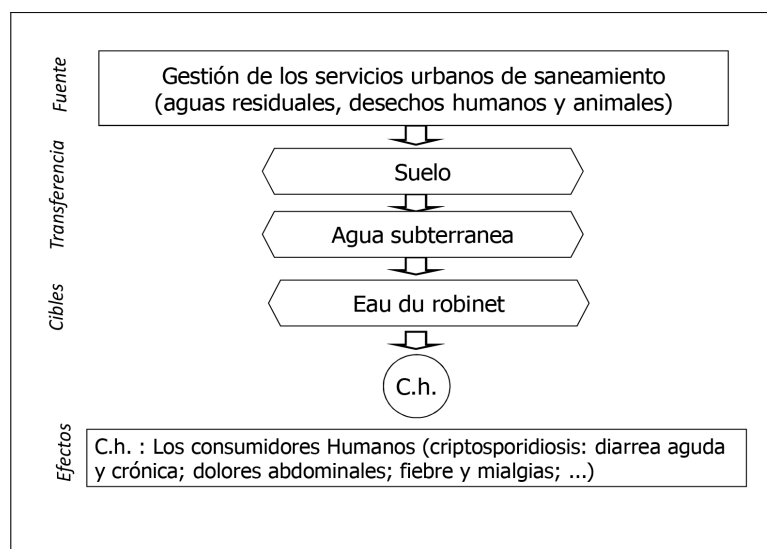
Fuente

Gestión de los servicios urbanos de saneamiento (aguas residuales, desechos humanos y animales)

Transferencia

Suelo

Agua subterranea

Cibles

Eau du robinet

C.h.

Efectos

C.h. : Los consumidores Humanos (criptosporidiosis: diarrea aguda y crónica; dolores abdominales; fiebre y mialgias; ...)